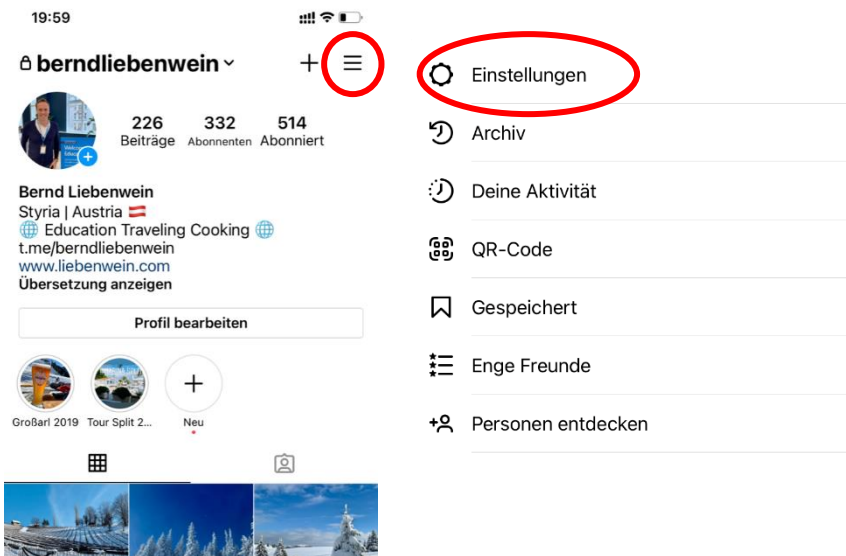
19:59

berndliebenwein

226 Beiträge
332 Abonnenten
514 Abonniert

Bernd Liebenwein
Styria | Austria 🇦🇹
🌐 Education Traveling Cooking 🌐
t.me/berndliebenwein
www.liebenwein.com
Übersetzung anzeigen

Profil bearbeiten

Großarl 2019
Tour Split 2...
Neu

Einstellungen
Archiv
Deine Aktivität
QR-Code
Gespeichert
Enge Freunde
Personen entdecken